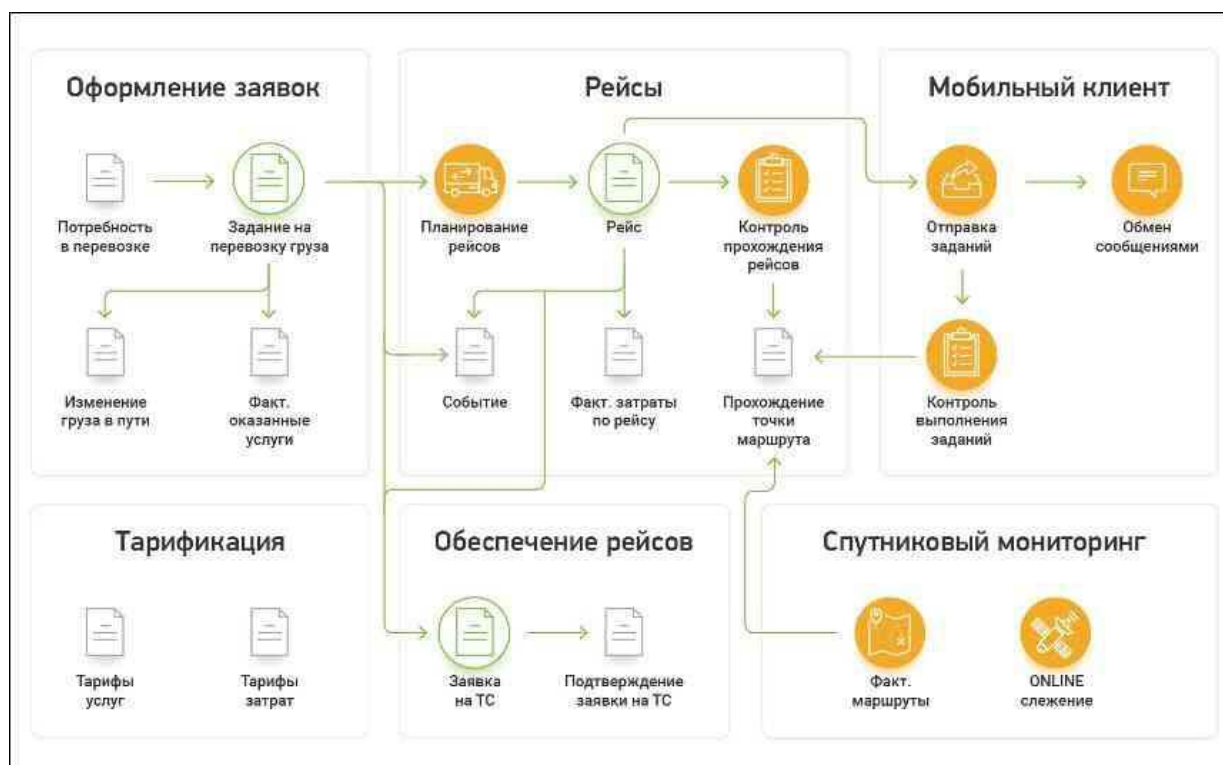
Оформление заявок

Потребность в перевозке

Задание на перевозку груза

Изменение груза в пути

Факт. оказанные услуги

Рейсы

Планирование рейсов

Рейс

Контроль прохождения рейсов

Событие

Факт. затраты по рейсу

Прохождение точки маршрута

Мобильный клиент

Отправка заданий

Обмен сообщениями

Контроль выполнения заданий

Тарификация

Тарифы услуг

Тарифы затрат

Обеспечение рейсов

Заявка на ТС

Подтверждение заявки на ТС

Спутниковый мониторинг

Факт. маршруты

ONLINE слежение